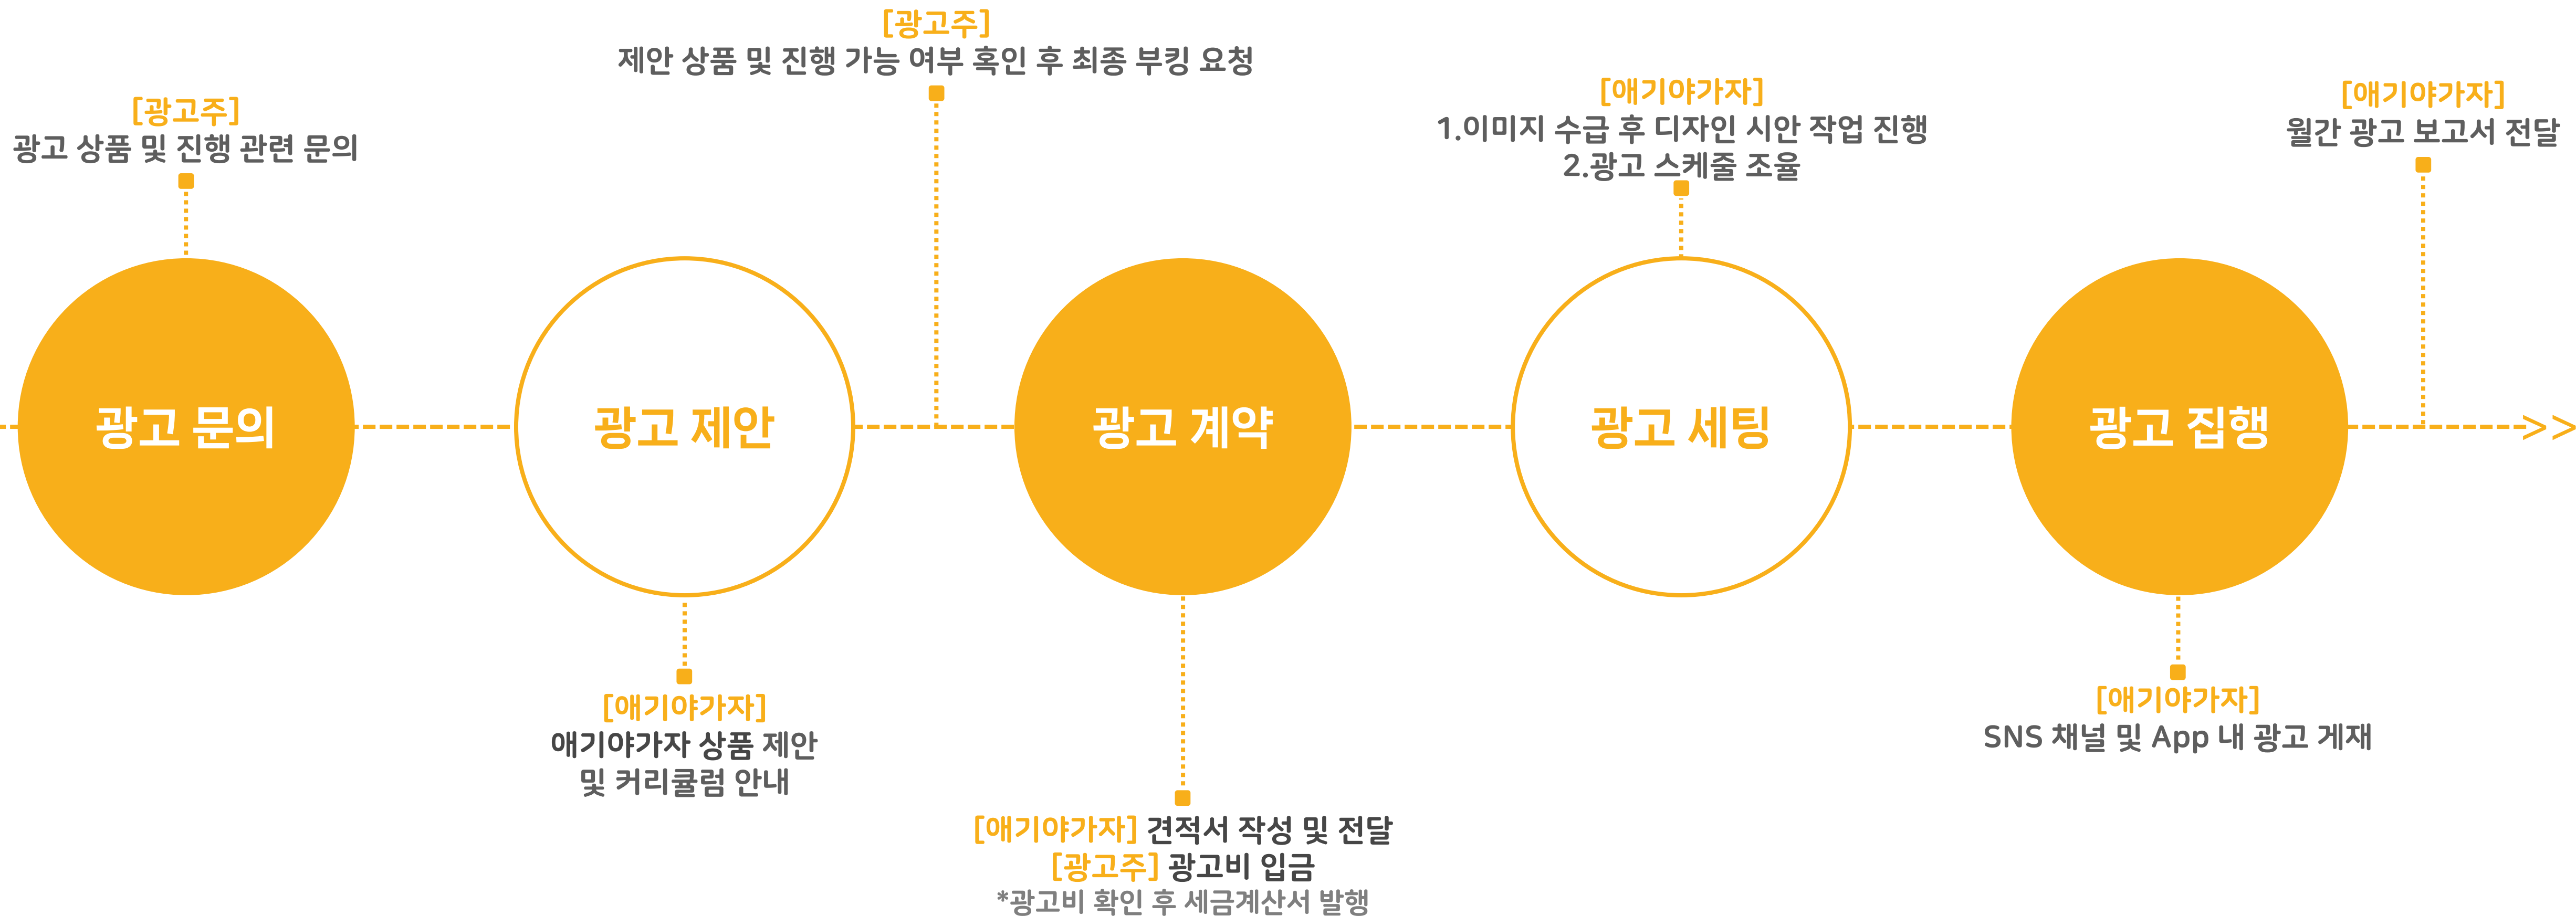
[광고주]
제안 상품 및 진행 가능 여부 확인 후 최종 부킹 요청

[광고주]
광고 상품 및 진행 관련 문의

[애기야가자]
1.이미지 수급 후 디자인 시안 작업 진행
2.광고 스케줄 조율

[애기야가자]
월간 광고 보고서 전달

광고 문의

광고 제안

광고 계약

광고 세팅

광고 집행

>>

[애기야가자]
애기야가자 상품 제안
및 커리큘럼 안내

[애기야가자]
SNS 채널 및 App 내 광고 게재

[애기야가자] 견적서 작성 및 전달
[광고주] 광고비 입금
*광고비 확인 후 세금계산서 발행